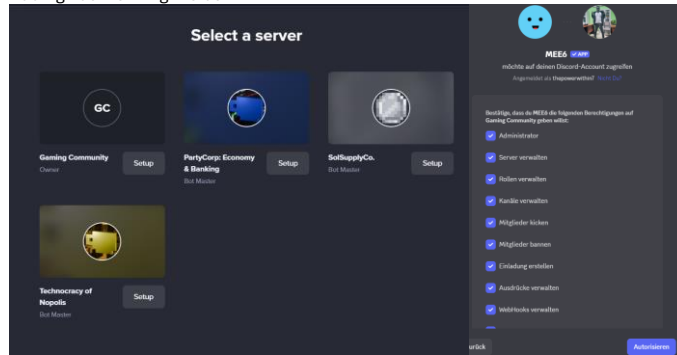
Select a server

GC

Gaming Community
Owner
Setup

PartyCorp: Economy & Banking
Bot Master
Setup

SolSupplyCo.
Bot Master
Setup

Technocracy of Nopolis
Bot Master
Setup

MEE6 ✓APP
möchte auf deinen Discord-Account zugreifen
Angemeldet als Unpowerwithed? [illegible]

Bestätige, dass du MEE6 die folgenden Berechtigungen auf Gaming Community geben willst:

Administrator
Server verwalten
Rollen verwalten
Kanäle verwalten
Mitglieder kicken
Mitglieder bannen
Einladung erstellen
Ausdrücke verwalten
WebHooks verwalten

urück
Autorisieren